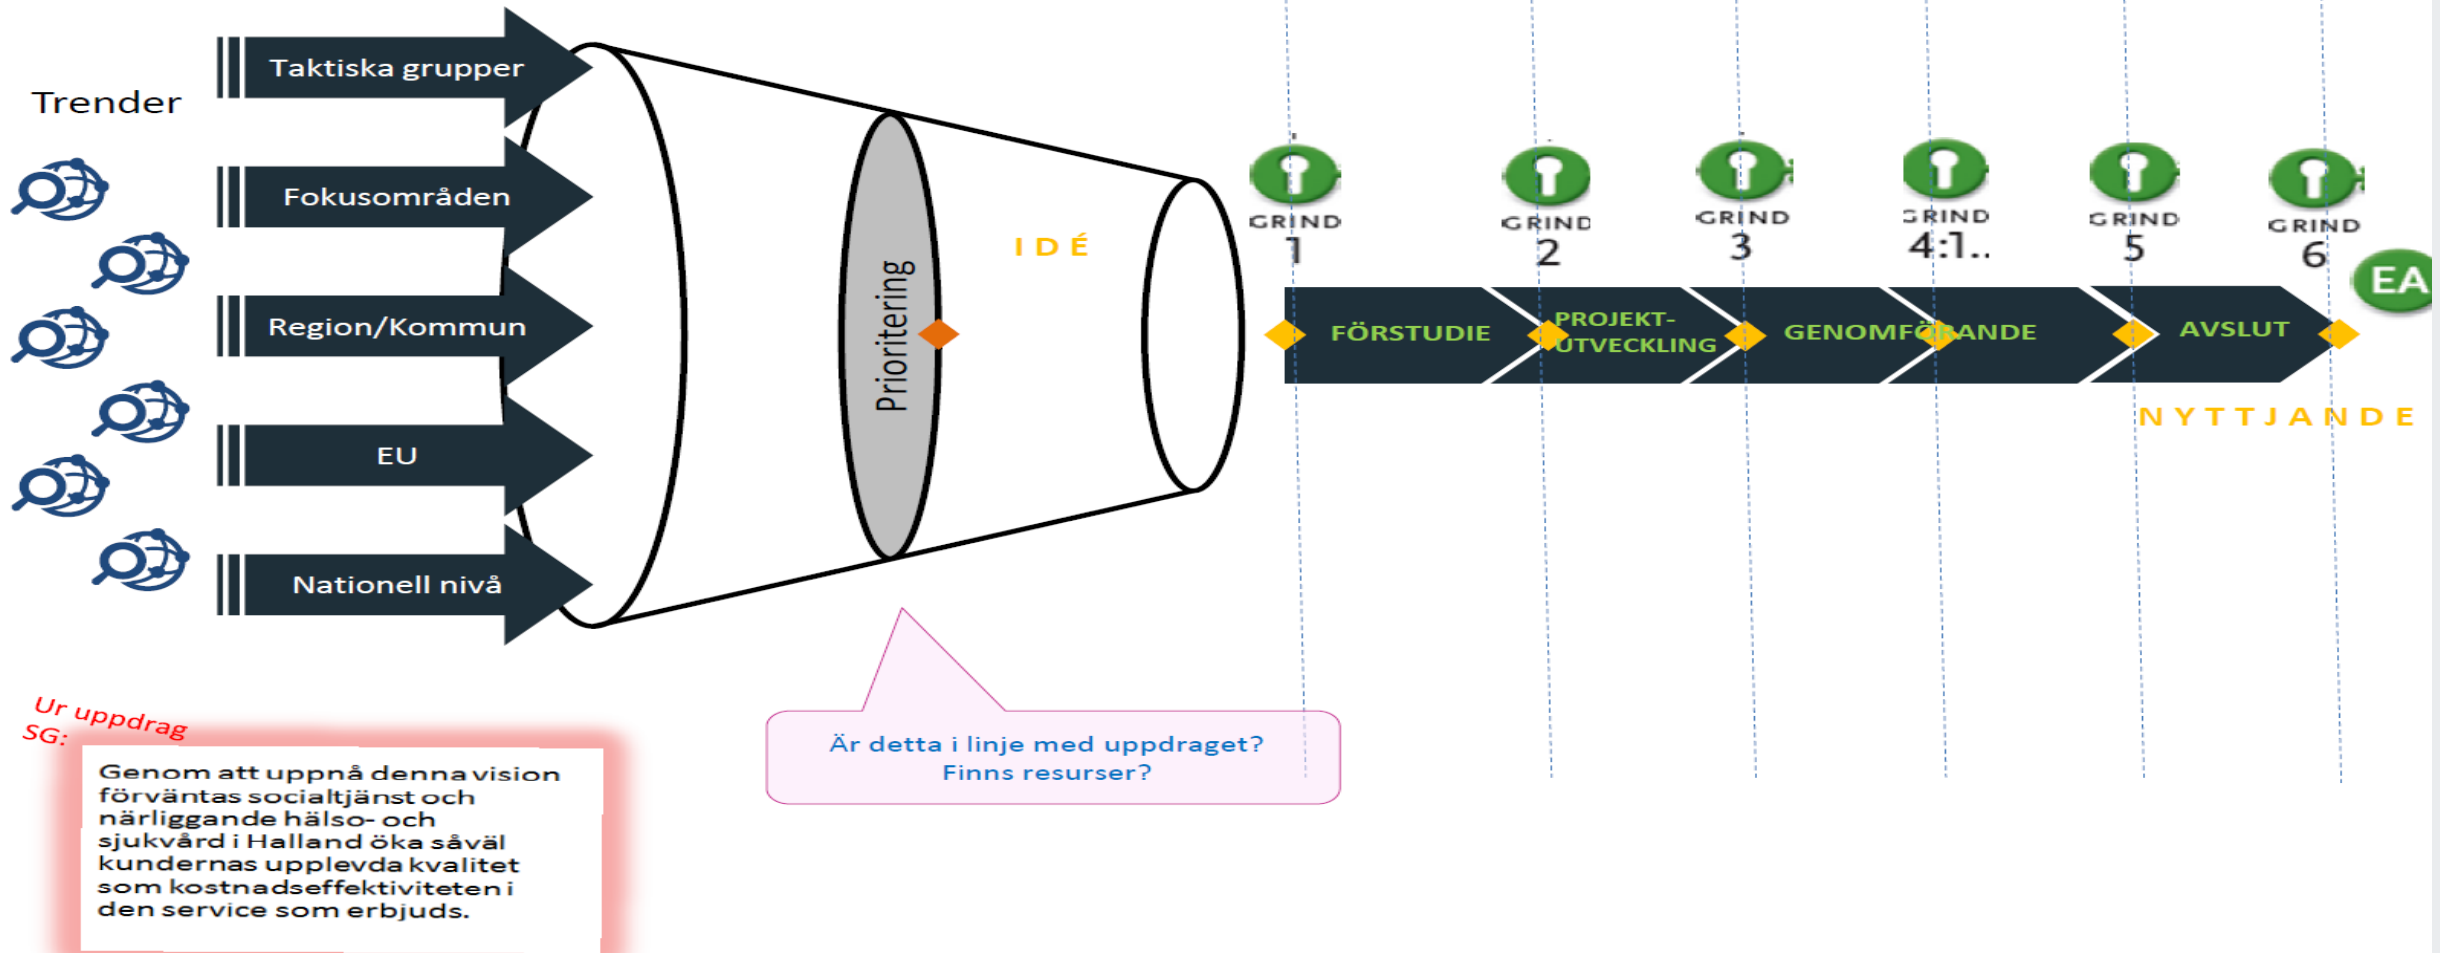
Trender

Taktiska grupper

Fokusområden

Region/Kommun

EU

Nationell nivå

Prioritering

IDÉ

GRIND 1

GRIND 2

GRIND 3

GRIND 4:1..

GRIND 5

GRIND 6

EA

FÖRSTUDIE

PROJEKT-UTVECKLING

GENOMFÖRANDE

AVSLUT

NYTTJANDE

Ur uppdrag SG:

Genom att uppnå denna vision förväntas socialtjänst och närliggande hälso- och sjukvård i Halland öka såväl kundernas upplevda kvalitet som kostnadseffektiviteten i den service som erbjuds.

Är detta i linje med uppdraget?
Finns resurser?